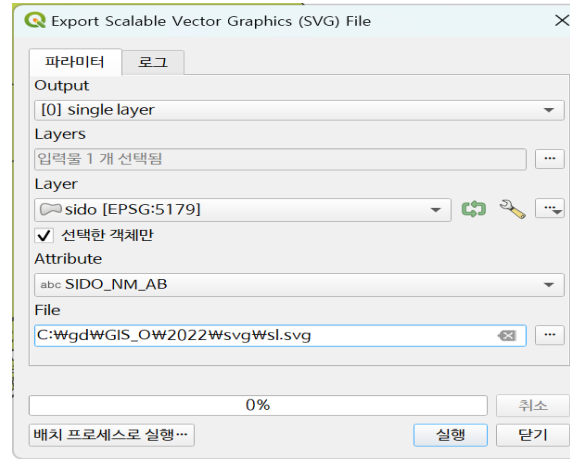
Export Scalable Vector Graphics (SVG) File

파라미터 로그

Output

[0] single layer

Layers

입력물 1 개 선택됨

...

Layer

sido [EPSG:5179]

...

✓ 선택한 객체만

Attribute

abc SIDO_NM_AB

File

C:₩gd₩GIS_O₩2022₩svg₩sl.svg

...

0%

취소

배치 프로세스로 실행…

실행

닫기